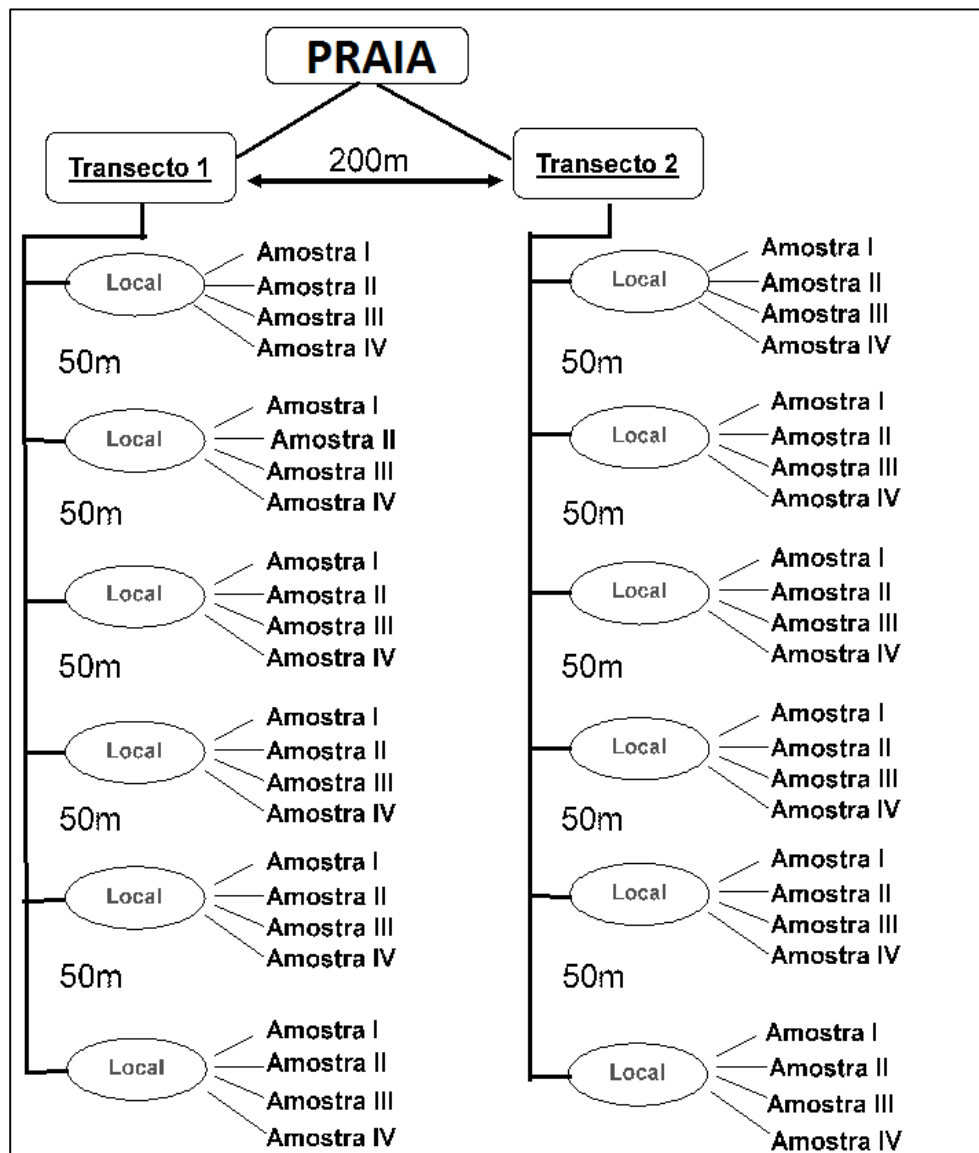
PRAIA

Transecto 1

200m

Transecto 2

Local
Amostra I
Amostra II
Amostra III
Amostra IV

50m

Local
Amostra I
Amostra II
Amostra III
Amostra IV

50m

Local
Amostra I
Amostra II
Amostra III
Amostra IV

50m

Local
Amostra I
Amostra II
Amostra III
Amostra IV

50m

Local
Amostra I
Amostra II
Amostra III
Amostra IV

50m

Local
Amostra I
Amostra II
Amostra III
Amostra IV

Local
Amostra I
Amostra II
Amostra III
Amostra IV

50m

Local
Amostra I
Amostra II
Amostra III
Amostra IV

50m

Local
Amostra I
Amostra II
Amostra III
Amostra IV

50m

Local
Amostra I
Amostra II
Amostra III
Amostra IV

50m

Local
Amostra I
Amostra II
Amostra III
Amostra IV

50m

Local
Amostra I
Amostra II
Amostra III
Amostra IV